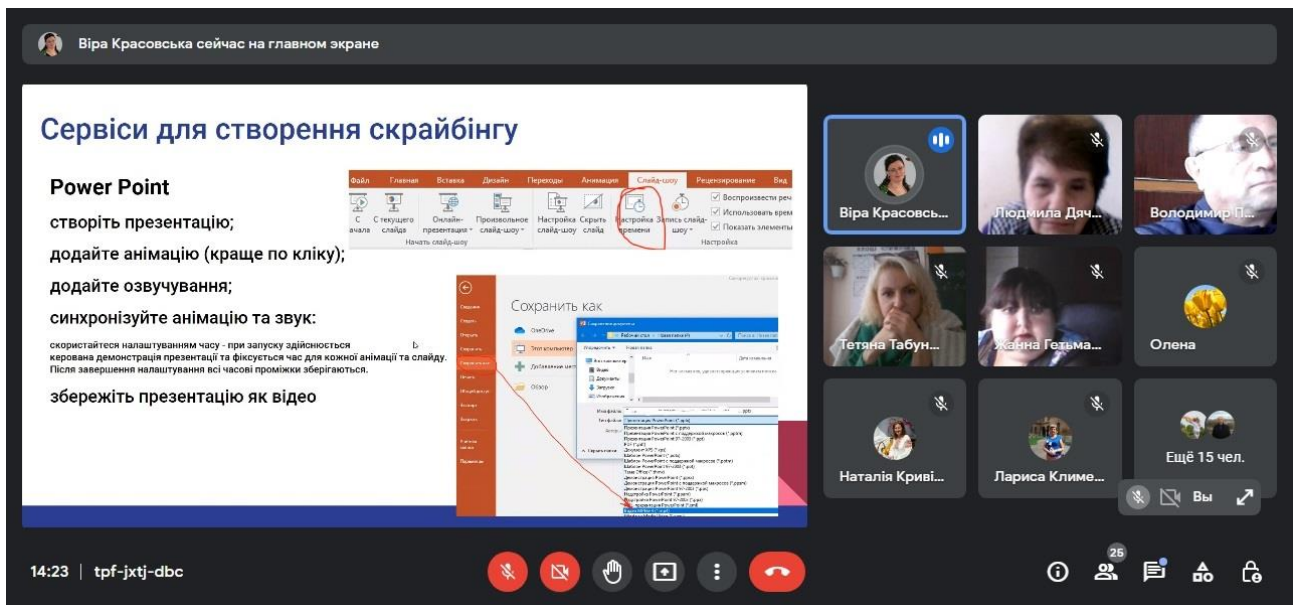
Віра Красовська сейчас на главном экране

Сервіси для створення скрайбінгу

Power Point

створіть презентацію;

додайте анімацію (краще по кліку);

додайте озвучування;

синхронізуйте анімацію та звук:

скористайтеся налаштуванням часу - при запуску здійсноюється керована демонстрація презентації та фіксується час для кожної анімації та слайду. Після завершення налаштування всі часові проміжки зберігаються.

збережіть презентацію як відео

Файл Главная Вставка Дизайн Переходы Анимация Слайд-шоу Рецензирование Вид

С начала С текущего слайда Онлайн-презентация Произвольное слайд-шоу Настройка слайд-шоу Скрыть слайд Настройка времени Запись слайд-шоу

Воспроизвести речь Использовать время Показать элементы

Начать слайд-шоу Настройка

Сохранить как

OneDrive

Этот компьютер

Добавление места

Обзор

Віра Красовсь...

Людмила Дяч...

Володимир П...

Тетяна Табун...

Жанна Гетьма...

Олена

Наталія Криві...

Лариса Климе...

Ещё 15 чел.

Вы

14:23 | tpf-jxtj-dbc

25